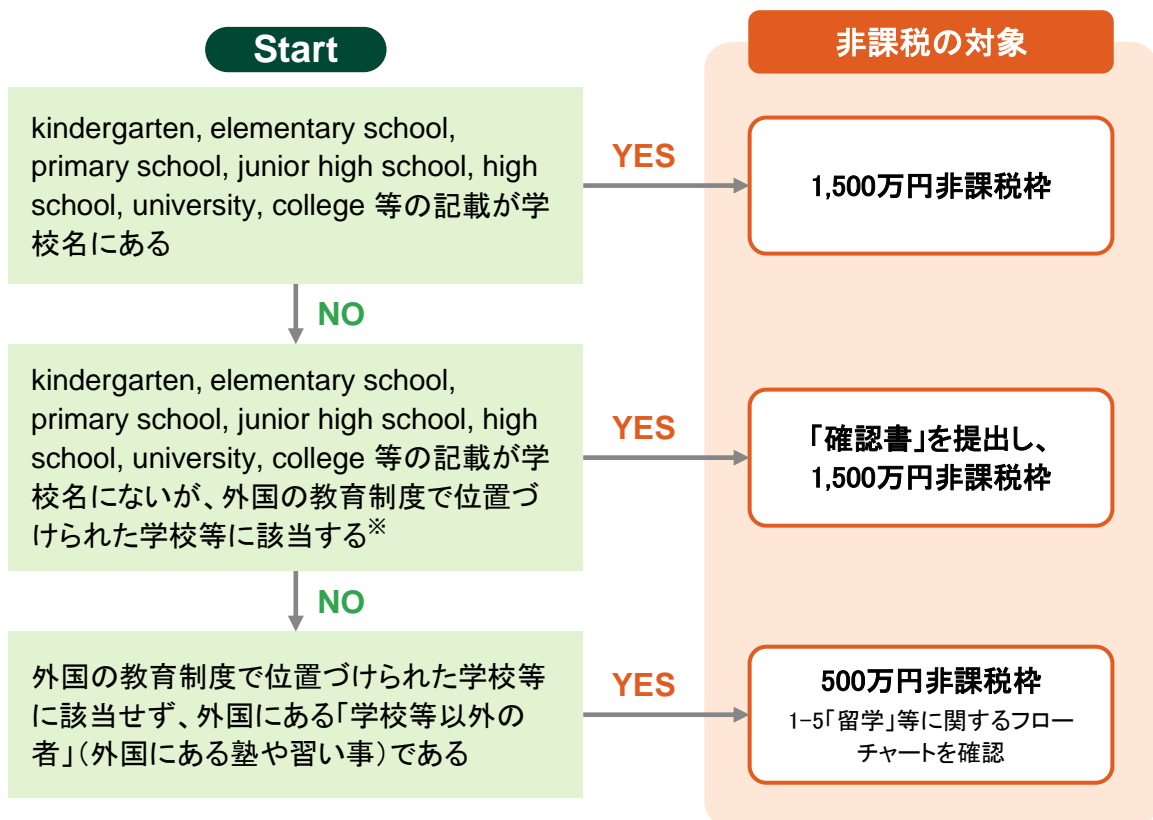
Start

非課税の対象

kindergarten, elementary school, primary school, junior high school, high school, university, college 等の記載が学校名にある

YES

1,500万円非課税枠

NO

kindergarten, elementary school, primary school, junior high school, high school, university, college 等の記載が学校名にないが、外国の教育制度で位置づけられた学校等に該当する※

YES

「確認書」を提出し、1,500万円非課税枠

NO

外国の教育制度で位置づけられた学校等に該当せず、外国にある「学校等以外の者」（外国にある塾や習い事）である

YES

500万円非課税枠

1-5「留学」等に関するフローチャートを確認